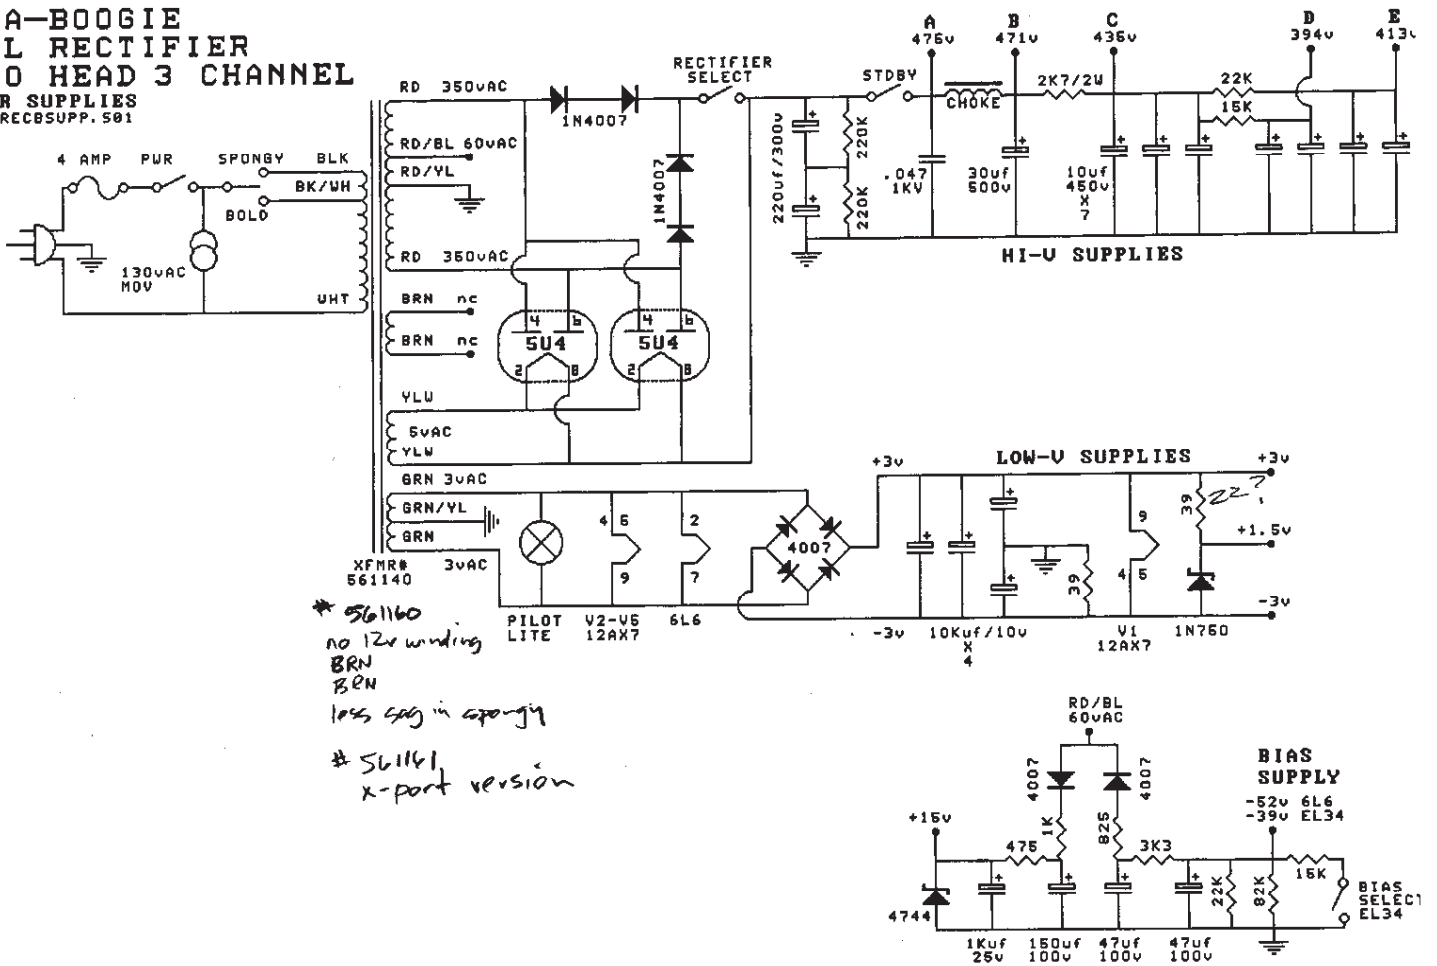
A—BOOGIE
L RECTIFIER
O HEAD 3 CHANNEL
R SUPPLIES
RECBSUPP.501

4 AMP PWR SPONGY BLK BK/WH BOLD
130vAC MOV
WHT
RD 350vAC
RD/BL 60vAC
RD/YL
RD 350vAC
BRN nc
BRN nc
YLW
5vAC
YLW
GRN 3vAC
GRN/YL
GRN
XFMR# 561140
3vAC

1N4007
1N4007
RECTIFIER SELECT
4 6
5U4
2 8
4 6
5U4
2 8

220uf/300v
220K
220K
STDBY
.047 1KV
CHOKE
A 476v
B 471v
C 436v
D 394v
E 413v
2K7/2W
22K
15K
30uf 500v
10uf 450v X 7
HI-V SUPPLIES

PILOT LITE
4 5
9
V2-V6 12AX7
2
7
6L6
4007
+3v
LOW-V SUPPLIES
+3v
-3v
10Kuf/10v X 4
39
9
4 5
V1 12AX7
39
zz?
+1.5v
-3v
1N750

# 561160
no 12v winding
BRN
BRN
less sag in spongy

# 561161
x-port version

RD/BL 60vAC
4007
4007
1K
825
+15v
475
3K3
4744
1Kuf 25v
150uf 100v
47uf 100v
47uf 100v
22K
82K
15K
BIAS SUPPLY
-52v 6L6
-39v EL34
BIAS SELECT EL34